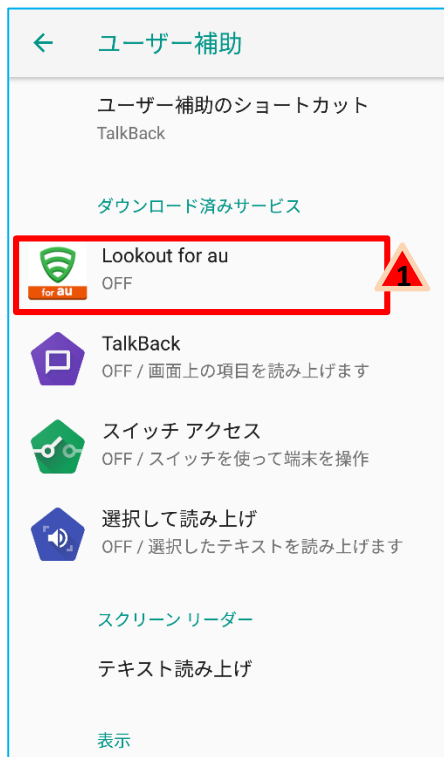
ユーザー補助

ユーザー補助のショートカット
TalkBack

ダウンロード済みサービス

for au
Lookout for au
OFF

1

TalkBack
OFF / 画面上の項目を読み上げます

スイッチ アクセス
OFF / スイッチを使って端末を操作

選択して読み上げ
OFF / 選択したテキストを読み上げます

スクリーン リーダー

テキスト読み上げ

表示